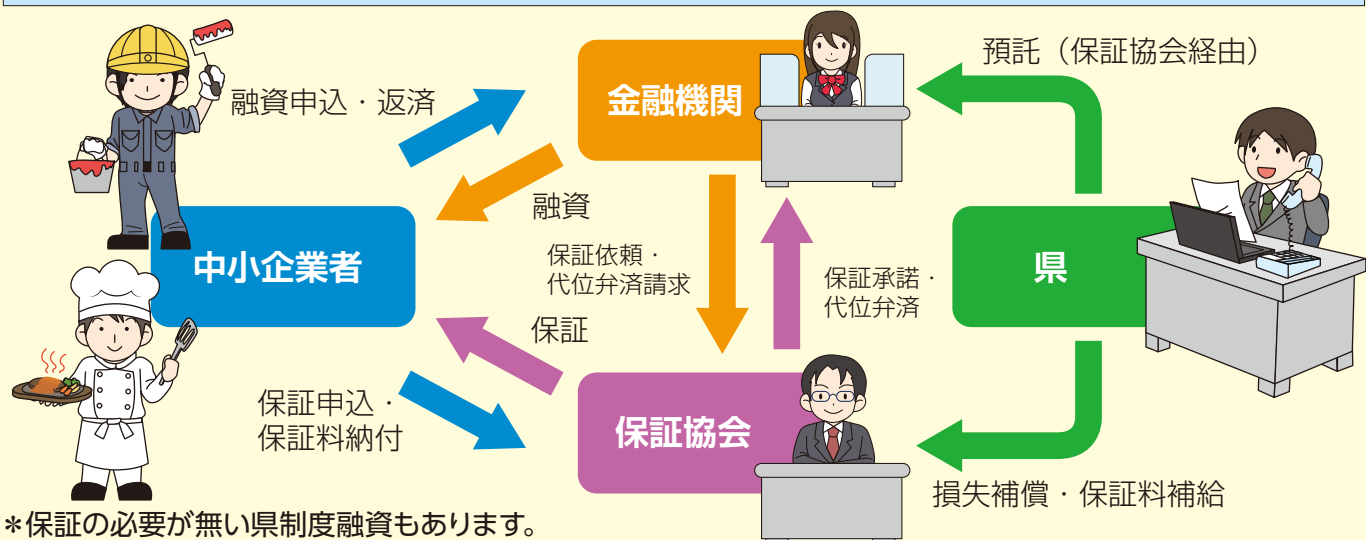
融資申込・返済

金融機関

預託（保証協会経由）

融資

中小企業者

保証依頼・代位弁済請求

保証承諾・代位弁済

県

保証

保証申込・保証料納付

保証協会

損失補償・保証料補給

＊保証の必要が無い県制度融資もあります。